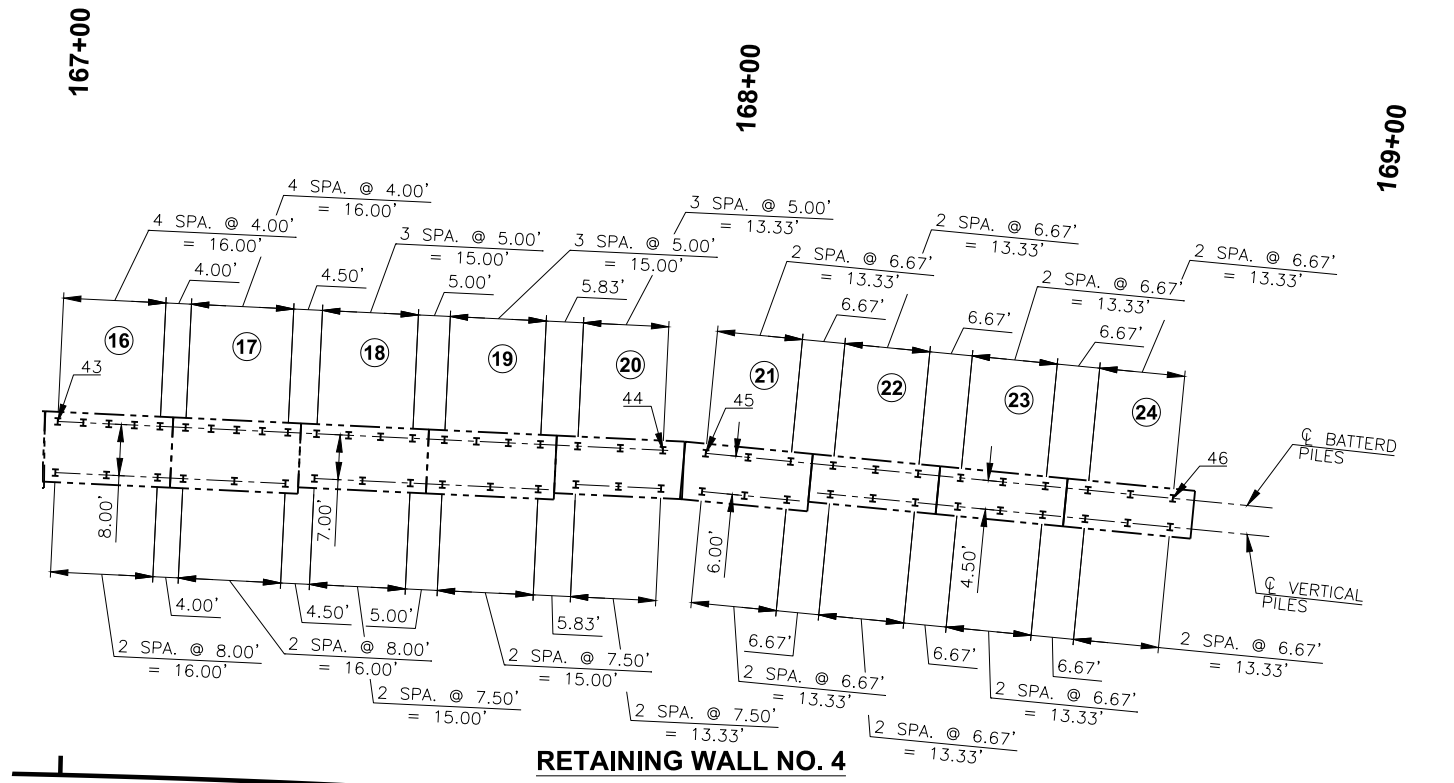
167+00

168+00

169+00

4 SPA. @ 4.00' = 16.00'

4 SPA. @ 4.00' = 16.00'

3 SPA. @ 5.00' = 15.00'

3 SPA. @ 5.00' = 15.00'

3 SPA. @ 5.00' = 13.33'

2 SPA. @ 6.67' = 13.33'

2 SPA. @ 6.67' = 13.33'

2 SPA. @ 6.67' = 13.33'

2 SPA. @ 6.67' = 13.33'

4.00'

4.50'

5.00'

5.83'

6.67'

6.67'

6.67'

16

17

18

19

20

21

22

23

24

43

44

45

46

℄ BATTERED PILES

℄ VERTICAL PILES

8.00'

7.00'

6.00'

4.50'

4.00'

4.50'

5.00'

5.83'

6.67'

6.67'

6.67'

2 SPA. @ 8.00' = 16.00'

2 SPA. @ 8.00' = 16.00'

2 SPA. @ 7.50' = 15.00'

2 SPA. @ 7.50' = 15.00'

2 SPA. @ 7.50' = 13.33'

2 SPA. @ 6.67' = 13.33'

2 SPA. @ 6.67' = 13.33'

2 SPA. @ 6.67' = 13.33'

2 SPA. @ 6.67' = 13.33'

RETAINING WALL NO. 4